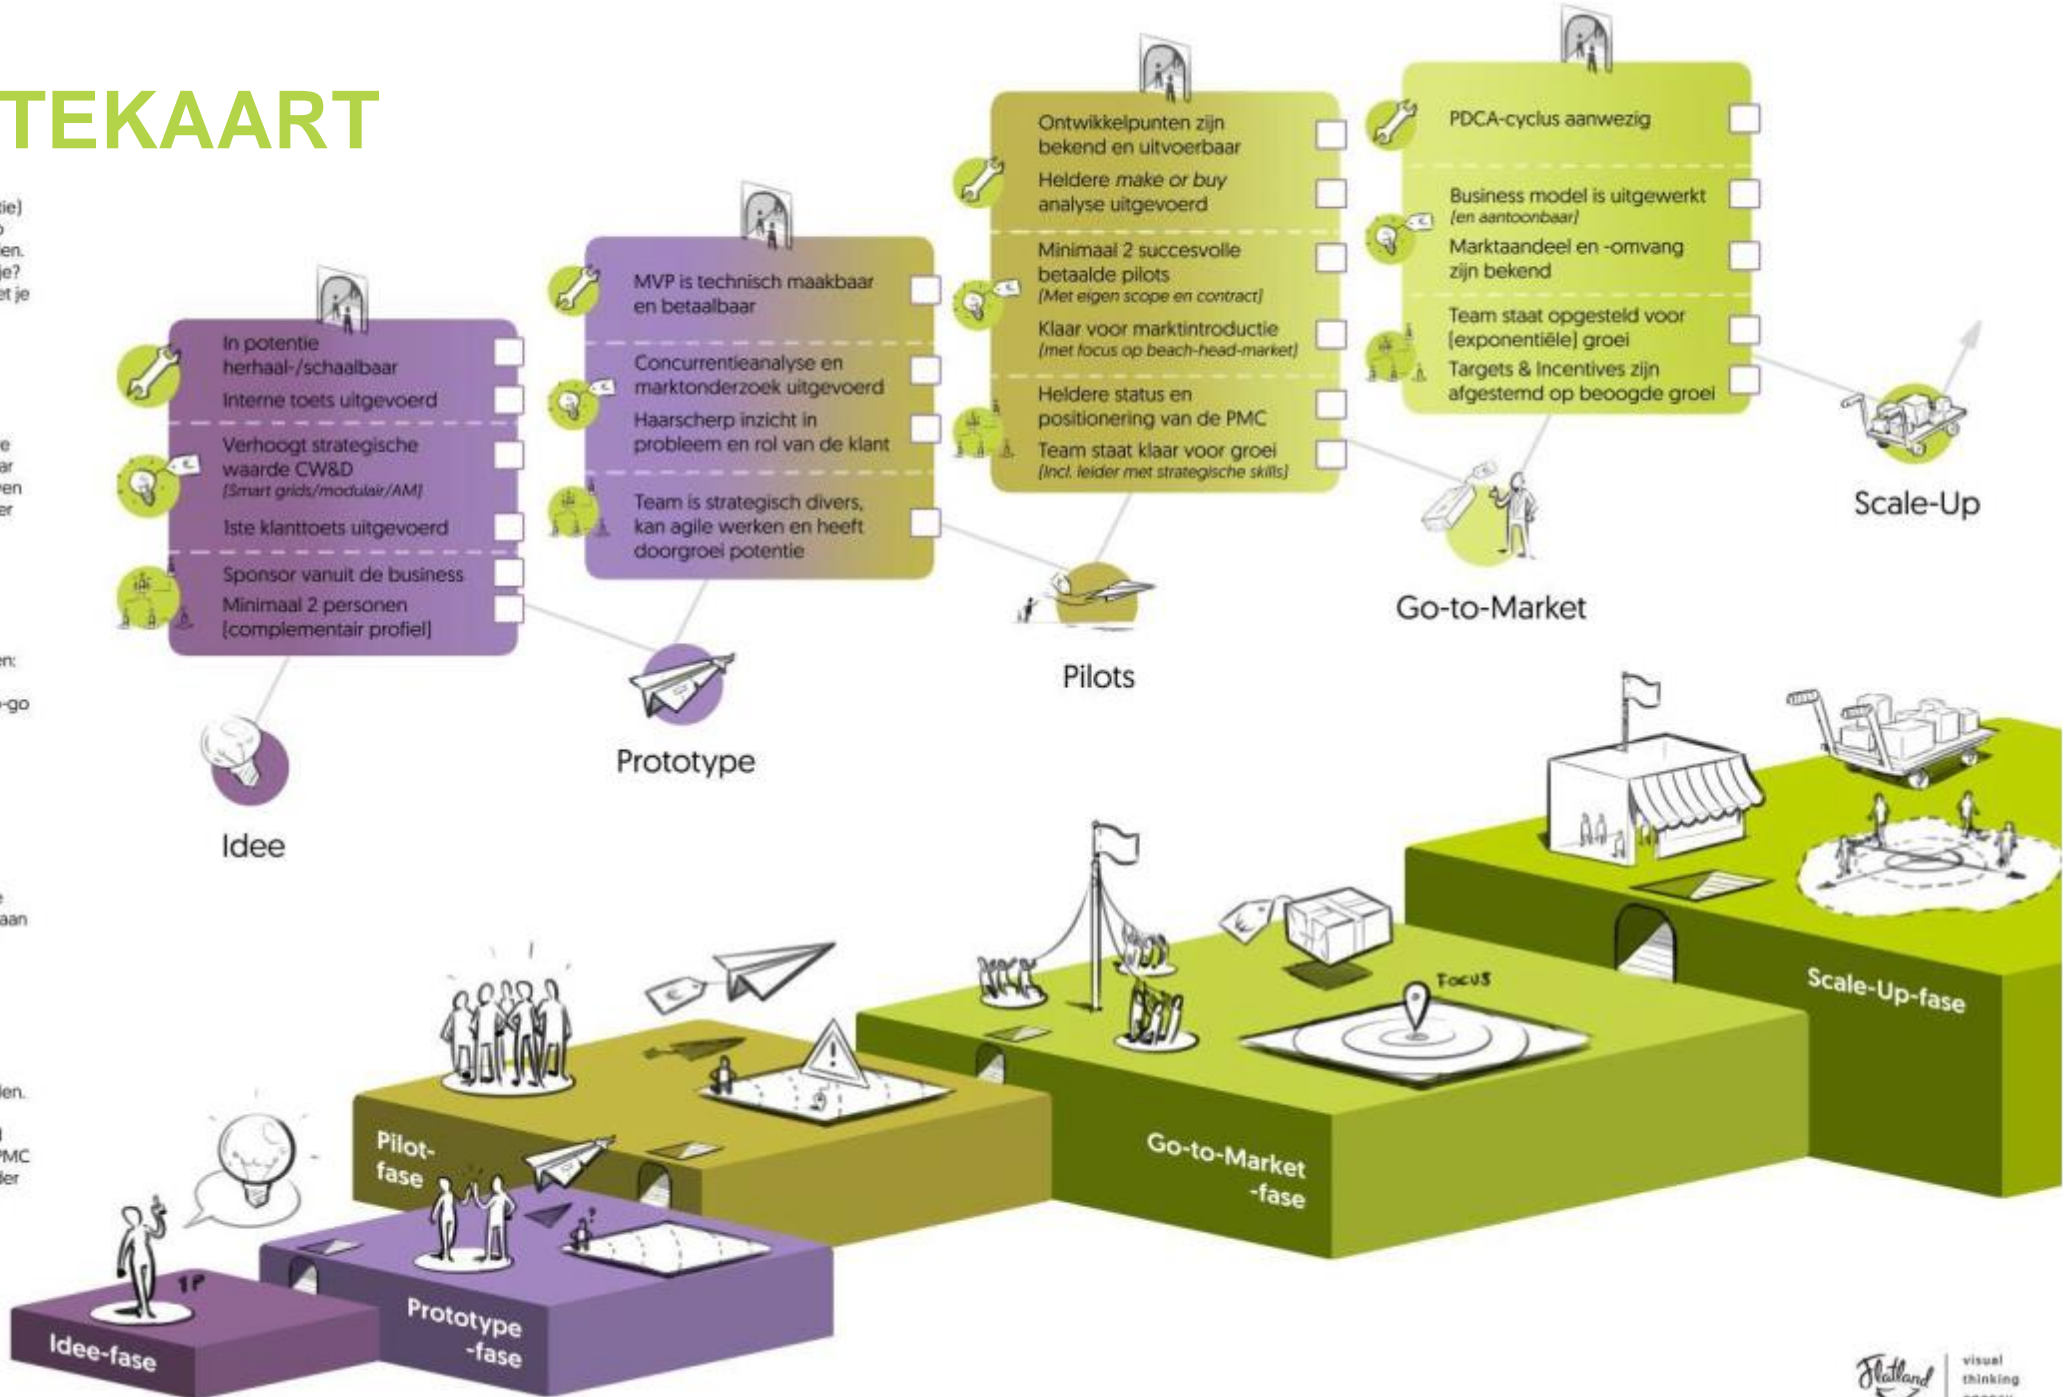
TEKAART

tie)
en.
je?
et je

e
ar
ven
er

en:
-go

aan

len.
PMC
der

In potentie herhaal-/schaalbaar
Interne toets uitgevoerd
Verhoogt strategische waarde CW&D
[Smart grids/modulair/AM]
1ste klanttoets uitgevoerd
Sponsor vanuit de business
Minimaal 2 personen [complementair profiel]

Idee

MVP is technisch maakbaar en betaalbaar
Concurrentieanalyse en marktonderzoek uitgevoerd
Haarscherp inzicht in probleem en rol van de klant
Team is strategisch divers, kan agile werken en heeft doorgroei potentie

Prototype

Ontwikkelpunten zijn bekend en uitvoerbaar
Heldere make or buy analyse uitgevoerd
Minimaal 2 succesvolle betaalde pilots
[Met eigen scope en contract]
Klaar voor marktintroductie
[met focus op beach-head-market]
Heldere status en positionering van de PMC
Team staat klaar voor groei
[Incl. leider met strategische skills]

Pilots

PDCA-cyclus aanwezig
Business model is uitgewerkt
[en aantoonbaar]
Marktaandeel en -omvang zijn bekend
Team staat opgesteld voor [exponentiële] groei
Targets & Incentives zijn afgestemd op beoogde groei

Go-to-Market

Scale-Up

FOCUS

Idee-fase
Prototype -fase
Pilot-fase
Go-to-Market -fase
Scale-Up-fase

Flatland visual thinking